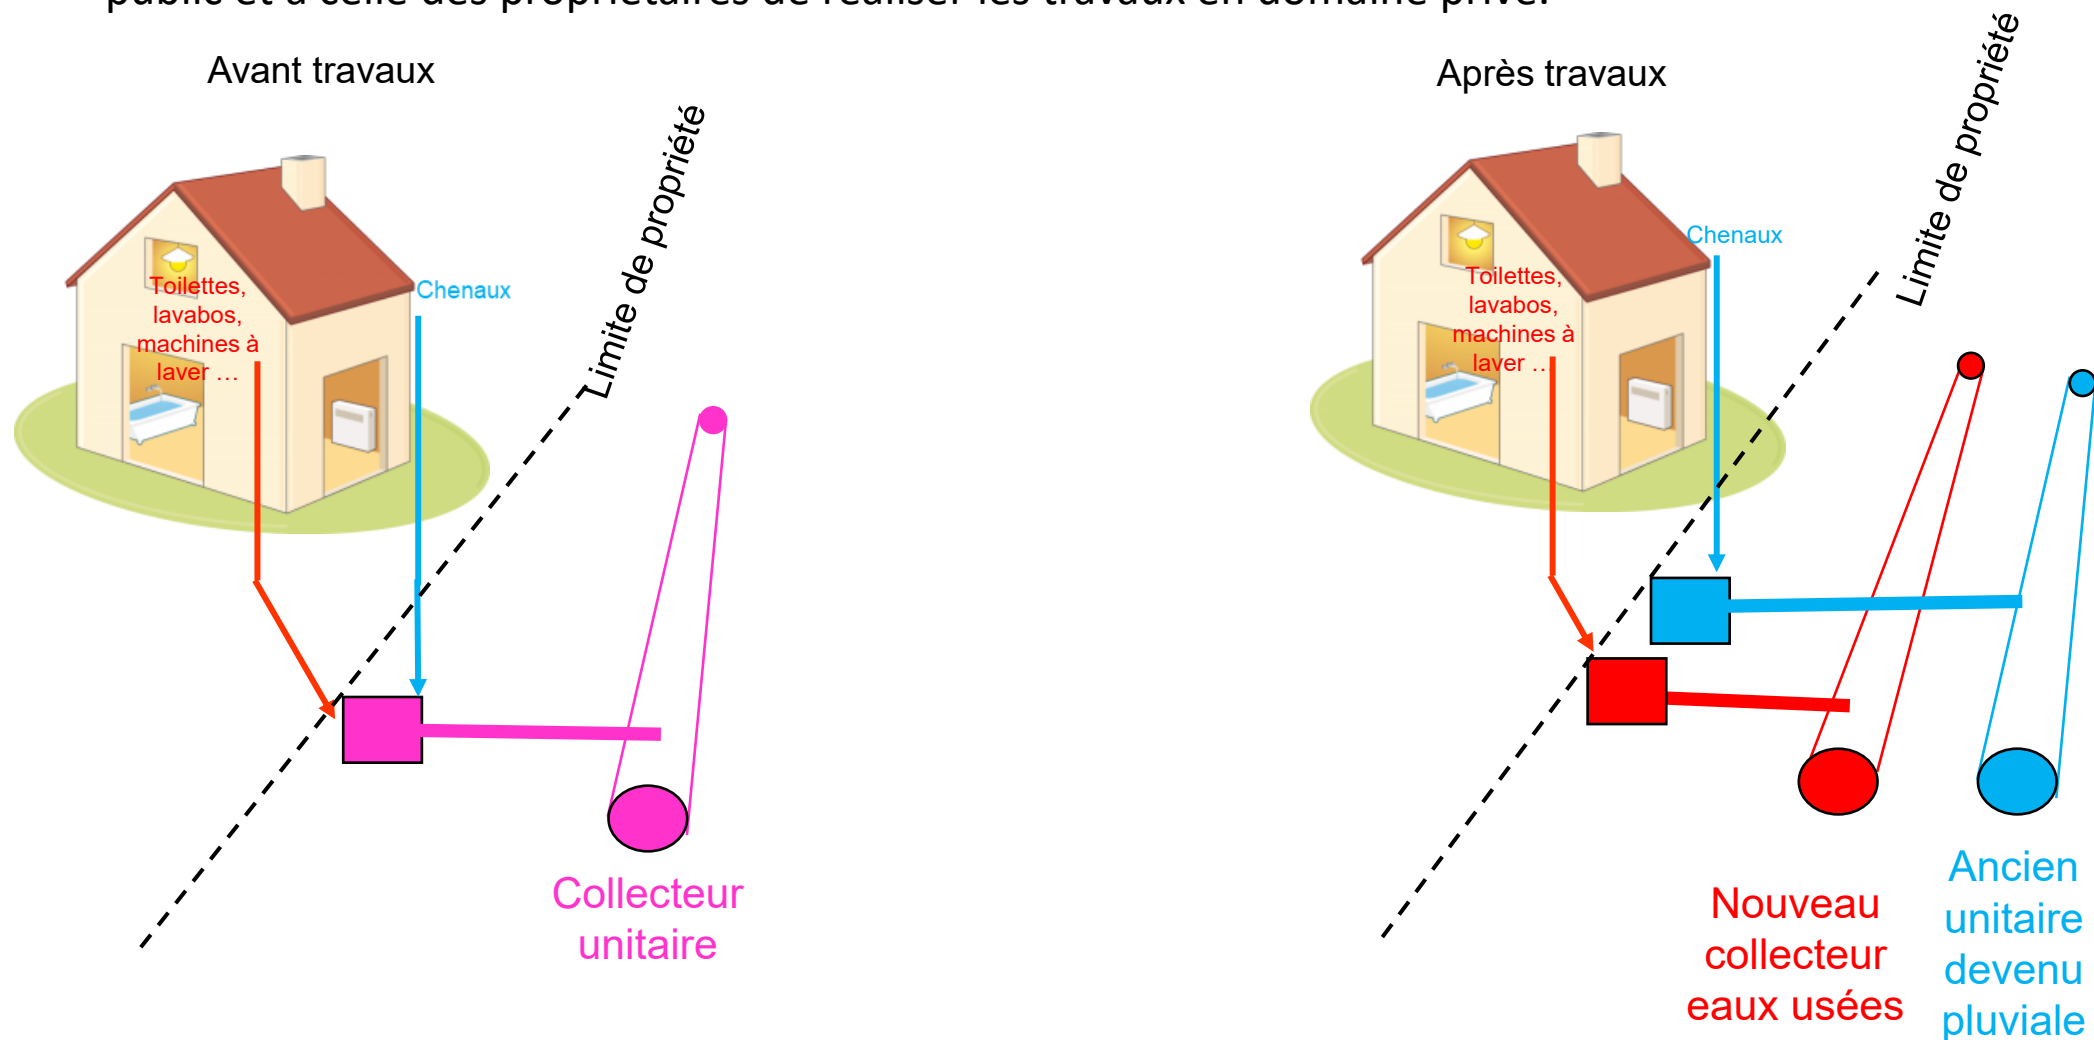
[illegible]

Avant travaux

Toilettes, lavabos, machines à laver …

Chenaux

Limite de propriété

Collecteur unitaire

Après travaux

Chenaux

Toilettes, lavabos, machines à laver …

Limite de propriété

Nouveau collecteur eaux usées

Ancien unitaire devenu pluviale